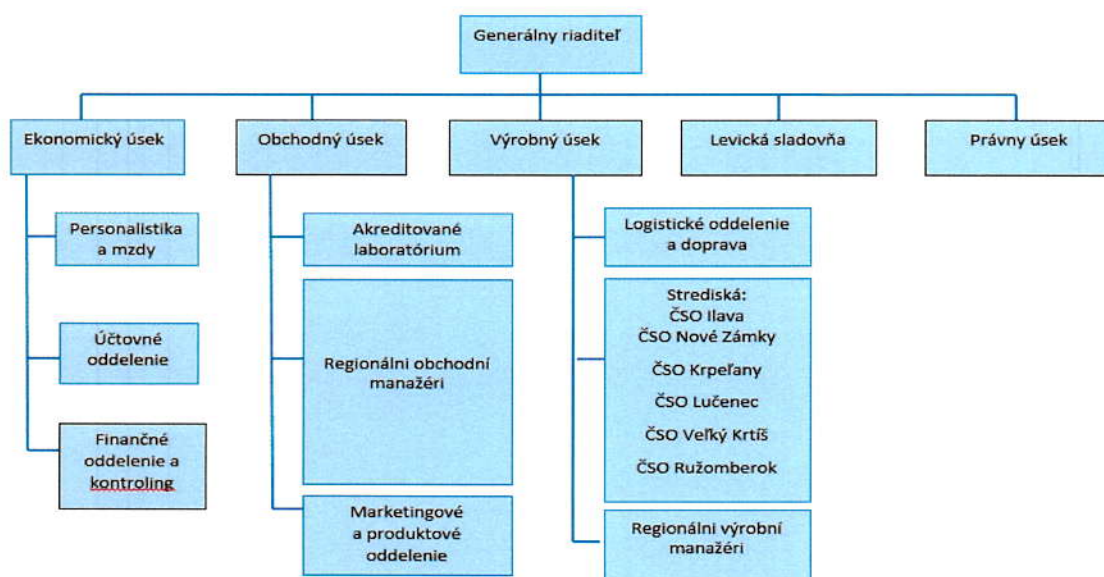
Generálny riaditeľ

Ekonomický úsek

Obchodný úsek

Výrobný úsek

Levická sladovňa

Právny úsek

Personalistika a mzdy

Účtovné oddelenie

Finančné oddelenie a kontroling

Akreditované laboratórium

Regionálni obchodní manažéri

Marketingové a produktové oddelenie

Logistické oddelenie a doprava

Strediská:
ČSO Ilava
ČSO Nové Zámky
ČSO Krpeľany
ČSO Lučenec
ČSO Veľký Krtíš
ČSO Ružomberok

Regionálni výrobní manažéri